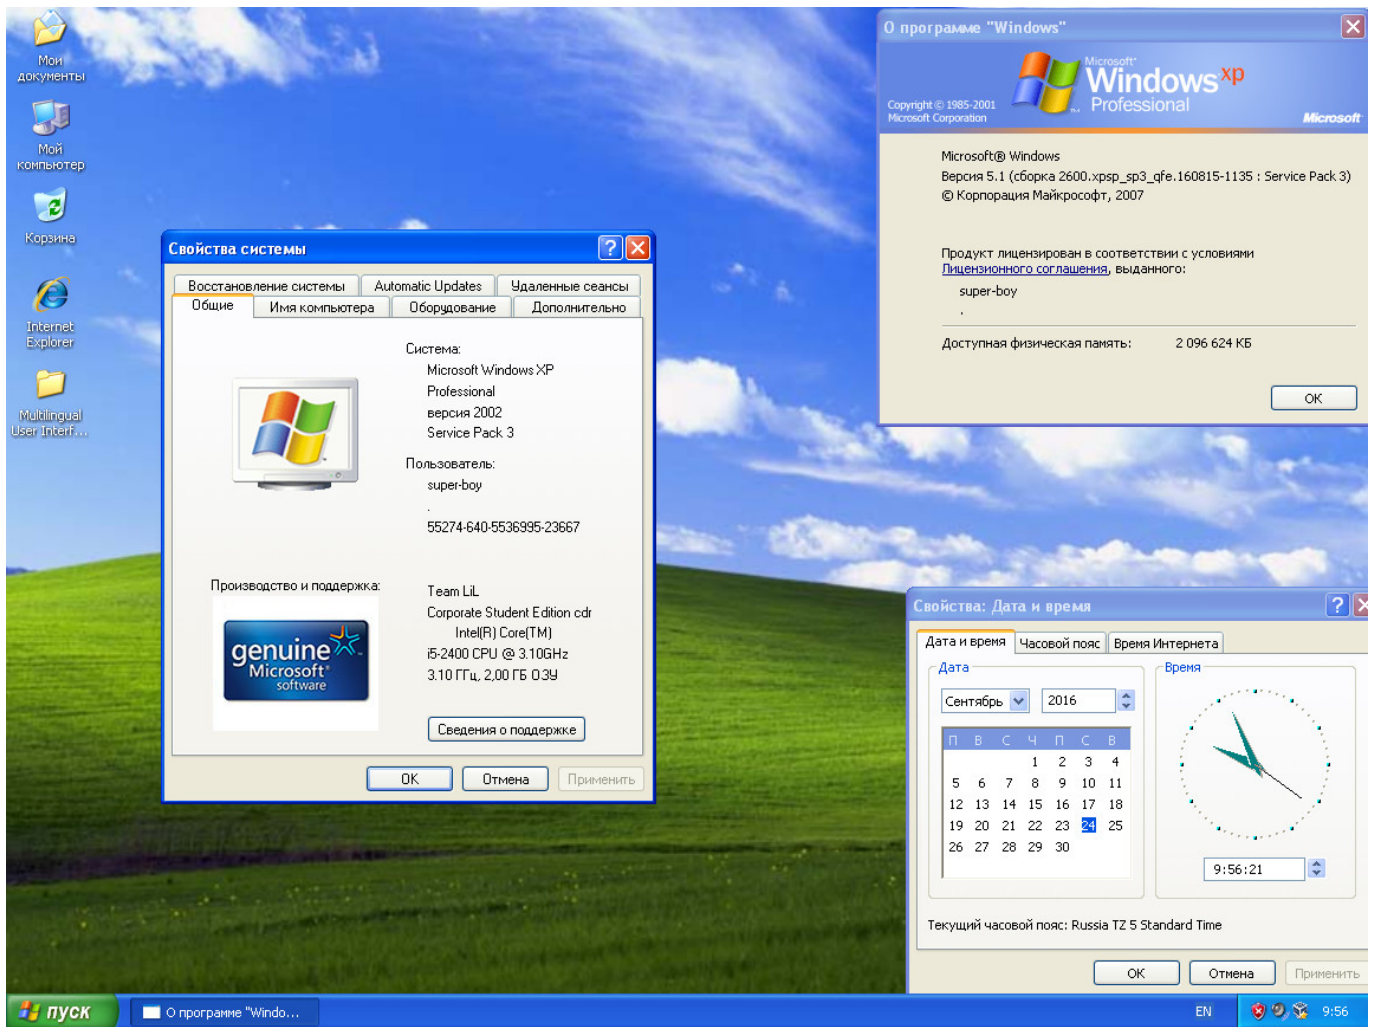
Мои документы

Мой компьютер

Корзина

Internet Explorer

Multilingual User Interf...

Свойства системы

Восстановление системы | Automatic Updates | Удаленные сеансы
Общие | Имя компьютера | Оборудование | Дополнительно

Система:
Microsoft Windows XP
Professional
версия 2002
Service Pack 3

Пользователь:
super-boy
.
55274-640-5536995-23667

Производство и поддержка:
genuine Microsoft software

Team LiL
Corporate Student Edition cdr
Intel(R) Core(TM)
i5-2400 CPU @ 3.10GHz
3.10 ГГц, 2,00 ГБ ОЗУ

Сведения о поддержке

OK | Отмена | Применить

О программе "Windows"

Copyright © 1985-2001 Microsoft Corporation
Microsoft Windows xp Professional
Microsoft

Microsoft® Windows
Версия 5.1 (сборка 2600.xpsp_sp3_qfe.160815-1135 : Service Pack 3)
© Корпорация Майкрософт, 2007

Продукт лицензирован в соответствии с условиями Лицензионного соглашения, выданного:
super-boy
.

Доступная физическая память: 2 096 624 КБ

OK

Свойства: Дата и время

Дата и время | Часовой пояс | Время Интернета

Дата
Сентябрь 2016

| П | В | С | Ч | П | С | В |
|---|---|---|---|---|---|---|
| | | | 1 | 2 | 3 | 4 |
| 5 | 6 | 7 | 8 | 9 | 10 | 11 |
| 12 | 13 | 14 | 15 | 16 | 17 | 18 |
| 19 | 20 | 21 | 22 | 23 | 24 | 25 |
| 26 | 27 | 28 | 29 | 30 | | |

Время
9:56:21

Текущий часовой пояс: Russia TZ 5 Standard Time

OK | Отмена | Применить

пуск | О программе "Windo...
EN 9:56